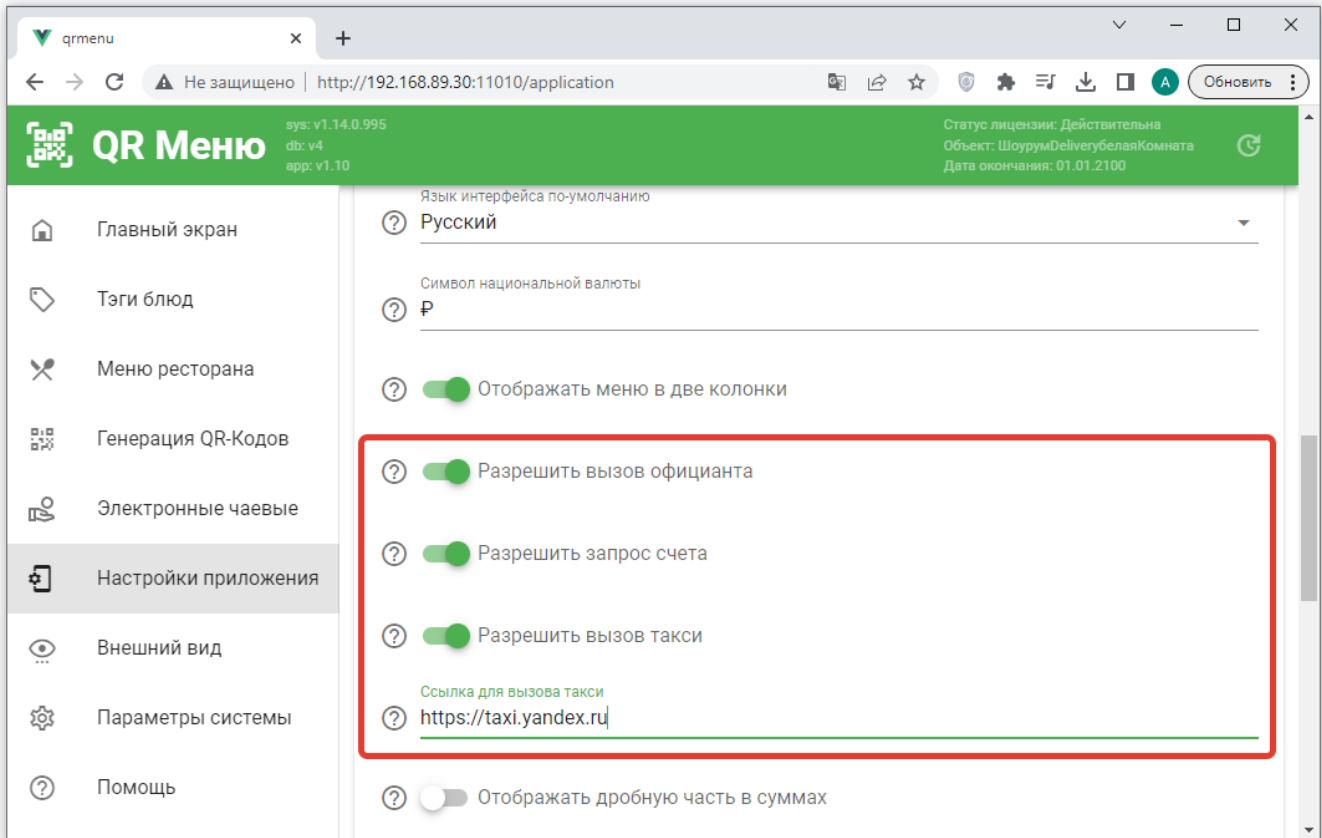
qrmenu

Не защищено | http://192.168.89.30:11010/application

A

Обновить

QR Меню

sys: v1.14.0.995
db: v4
app: v1.10

Статус лицензии: Действительна
Объект: ШоурумDeliveryбелаяКомната
Дата окончания: 01.01.2100

Главный экран

Тэги блюд

Меню ресторана

Генерация QR-Кодов

Электронные чаевые

Настройки приложения

Внешний вид

Параметры системы

Помощь

Язык интерфейса по-умолчанию
Русский

Символ национальной валюты
₽

Отображать меню в две колонки

Разрешить вызов официанта

Разрешить запрос счета

Разрешить вызов такси

Ссылка для вызова такси
https://taxi.yandex.ru

Отображать дробную часть в суммах